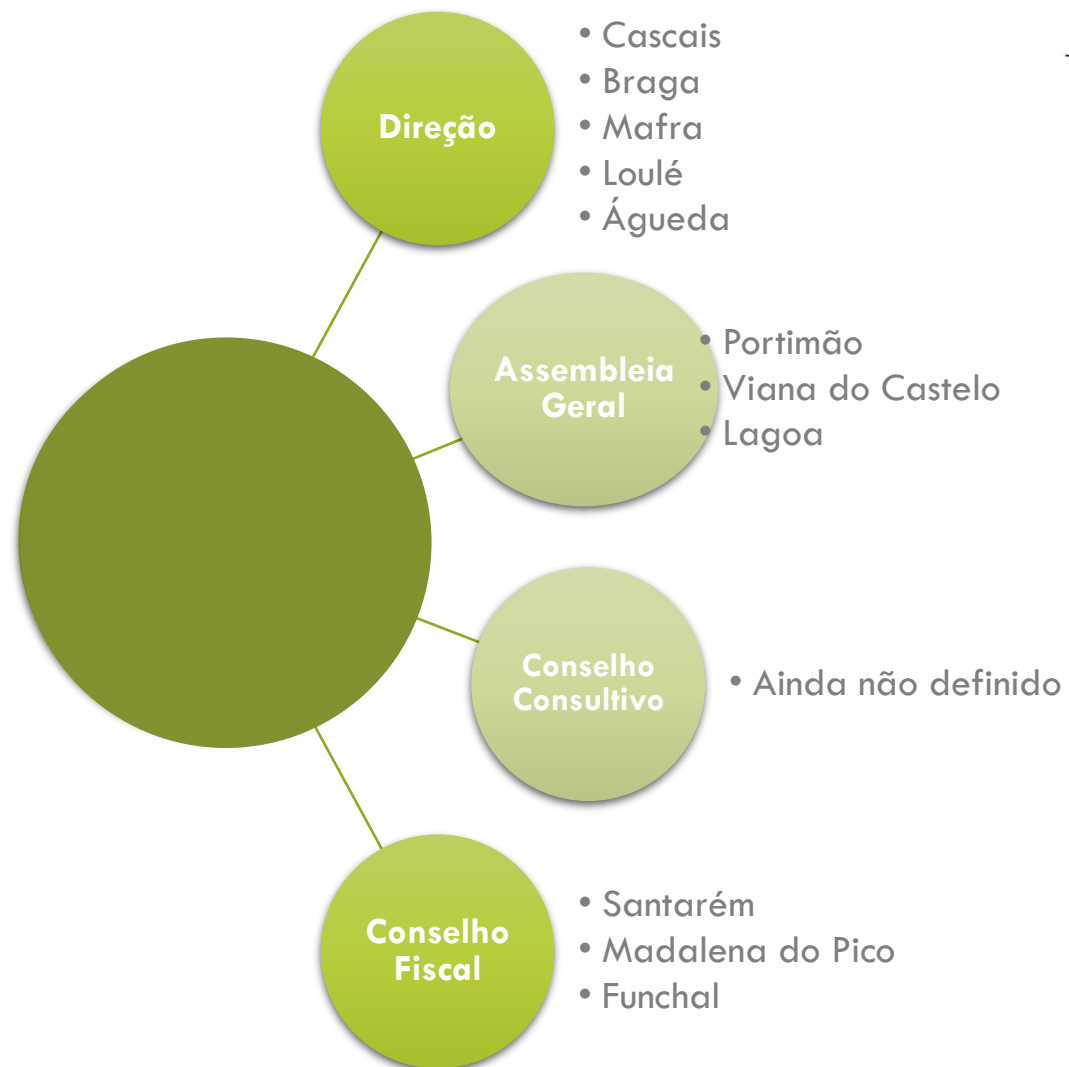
Direção

• Cascais
• Braga
• Mafra
• Loulé
• Águeda

Assembleia Geral

• Portimão
• Viana do Castelo
• Lagoa

Conselho Consultivo

• Ainda não definido

Conselho Fiscal

• Santarém
• Madalena do Pico
• Funchal